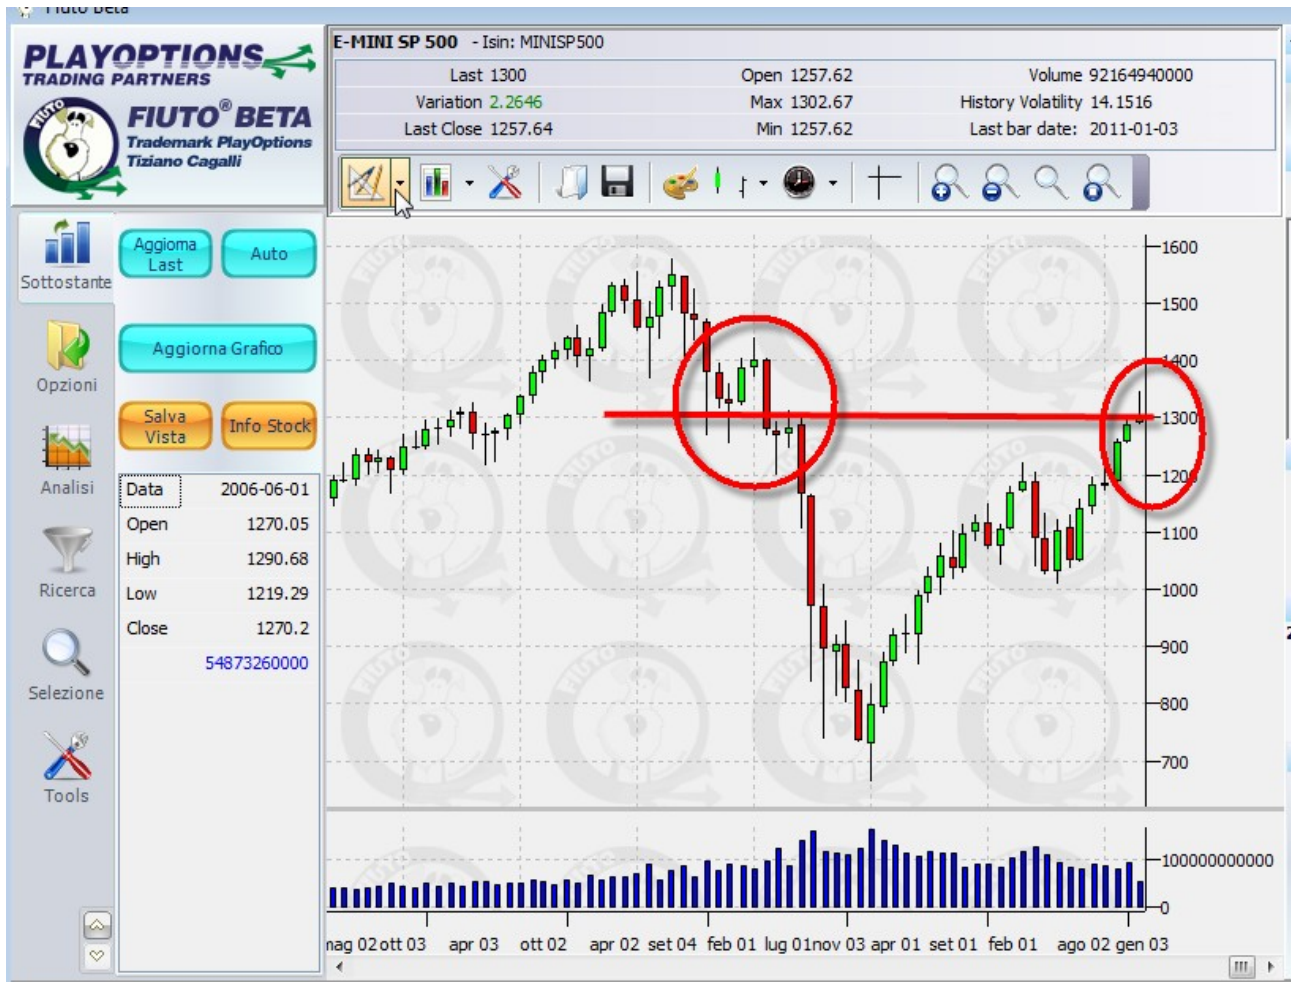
Fiuto Beta

PLAYOPTIONS
TRADING PARTNERS
FIUTO® BETA
Trademark PlayOptions
Tiziano Cagalli

E-MINI SP 500 - Isin: MINISP500

| Last 1300 | Open 1257.62 | Volume 92164940000 |
|---|---|---|
| Variation 2.2646 | Max 1302.67 | History Volatility 14.1516 |
| Last Close 1257.64 | Min 1257.62 | Last bar date: 2011-01-03 |

Sottostante
Opzioni
Analisi
Ricerca
Selezione
Tools

Aggiorna Last
Auto
Aggiorna Grafico
Salva Vista
Info Stock

| Data | 2006-06-01 |
|---|---|
| Open | 1270.05 |
| High | 1290.68 |
| Low | 1219.29 |
| Close | 1270.2 |
| | 54873260000 |

1600
1500
1400
1300
1200
1100
1000
900
800
700
100000000000
0

mag 02 ott 03 apr 03 ott 02 apr 02 set 04 feb 01 lug 01 nov 03 apr 01 set 01 feb 01 ago 02 gen 03